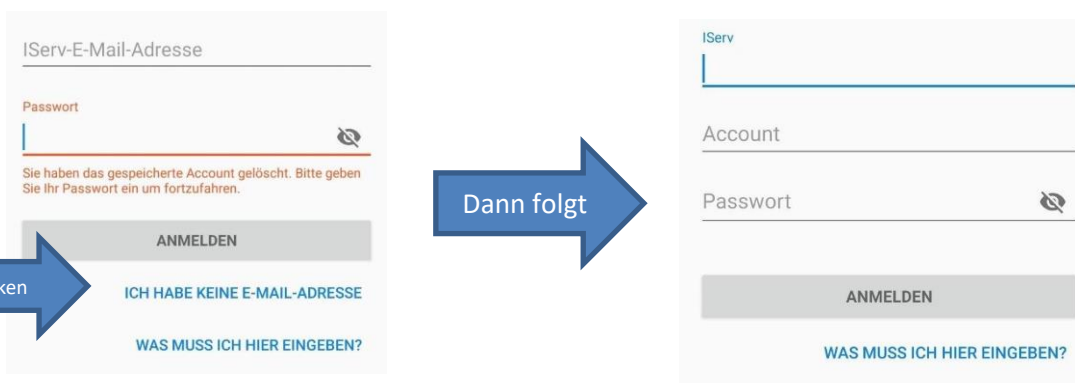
IServ-E-Mail-Adresse

Passwort

Sie haben das gespeicherte Account gelöscht. Bitte geben Sie Ihr Passwort ein um fortzufahren.

ANMELDEN

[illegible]ken

ICH HABE KEINE E-MAIL-ADRESSE

WAS MUSS ICH HIER EINGEBEN?

Dann folgt

IServ

Account

Passwort

ANMELDEN

WAS MUSS ICH HIER EINGEBEN?